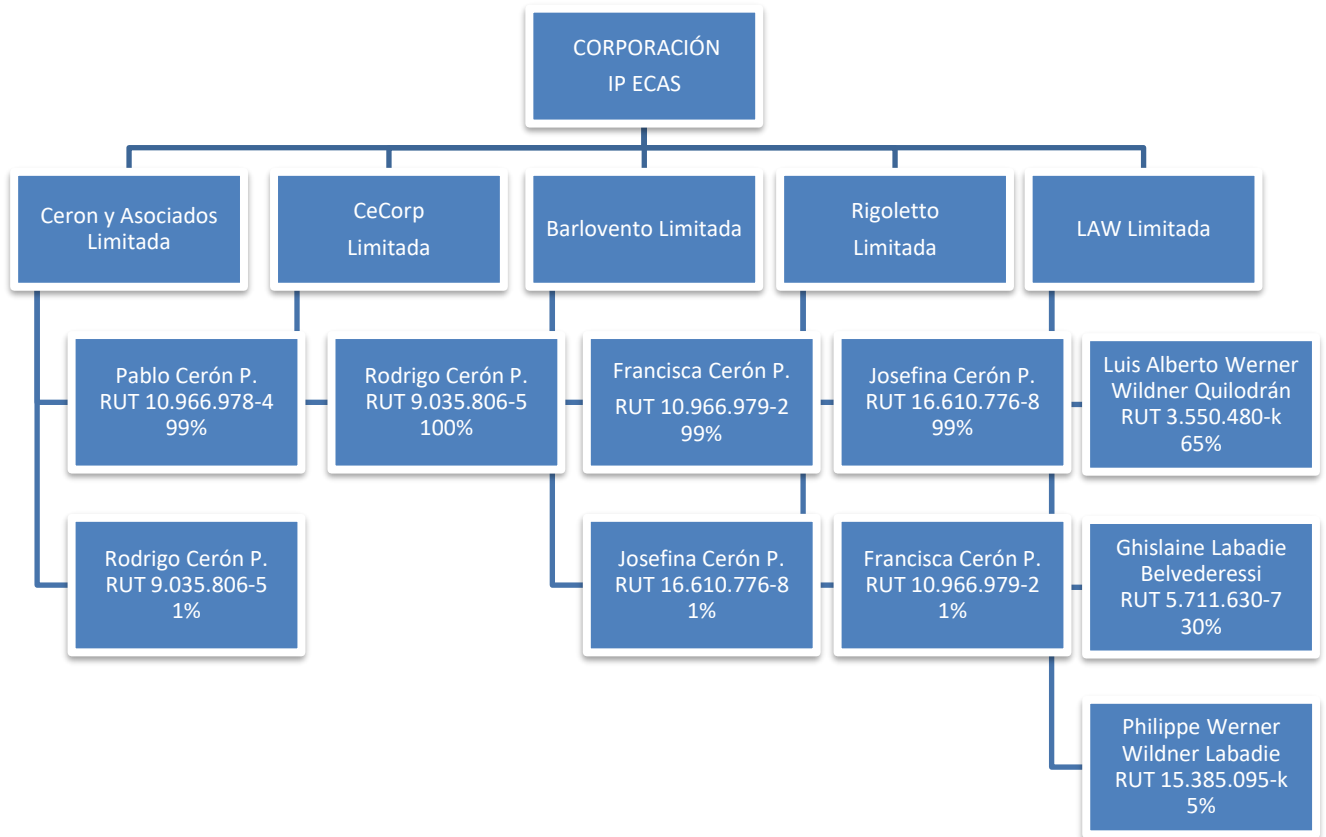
CORPORACIÓN
IP ECAS

Ceron y Asociados Limitada

CeCorp Limitada

Barlovento Limitada

Rigoletto Limitada

LAW Limitada

Pablo Cerón P.
RUT 10.966.978-4
99%

Rodrigo Cerón P.
RUT 9.035.806-5
1%

Rodrigo Cerón P.
RUT 9.035.806-5
100%

Francisca Cerón P.
RUT 10.966.979-2
99%

Josefina Cerón P.
RUT 16.610.776-8
1%

Josefina Cerón P.
RUT 16.610.776-8
99%

Francisca Cerón P.
RUT 10.966.979-2
1%

Luis Alberto Werner Wildner Quilodrán
RUT 3.550.480-k
65%

Ghislaine Labadie Belvederessi
RUT 5.711.630-7
30%

Philippe Werner Wildner Labadie
RUT 15.385.095-k
5%